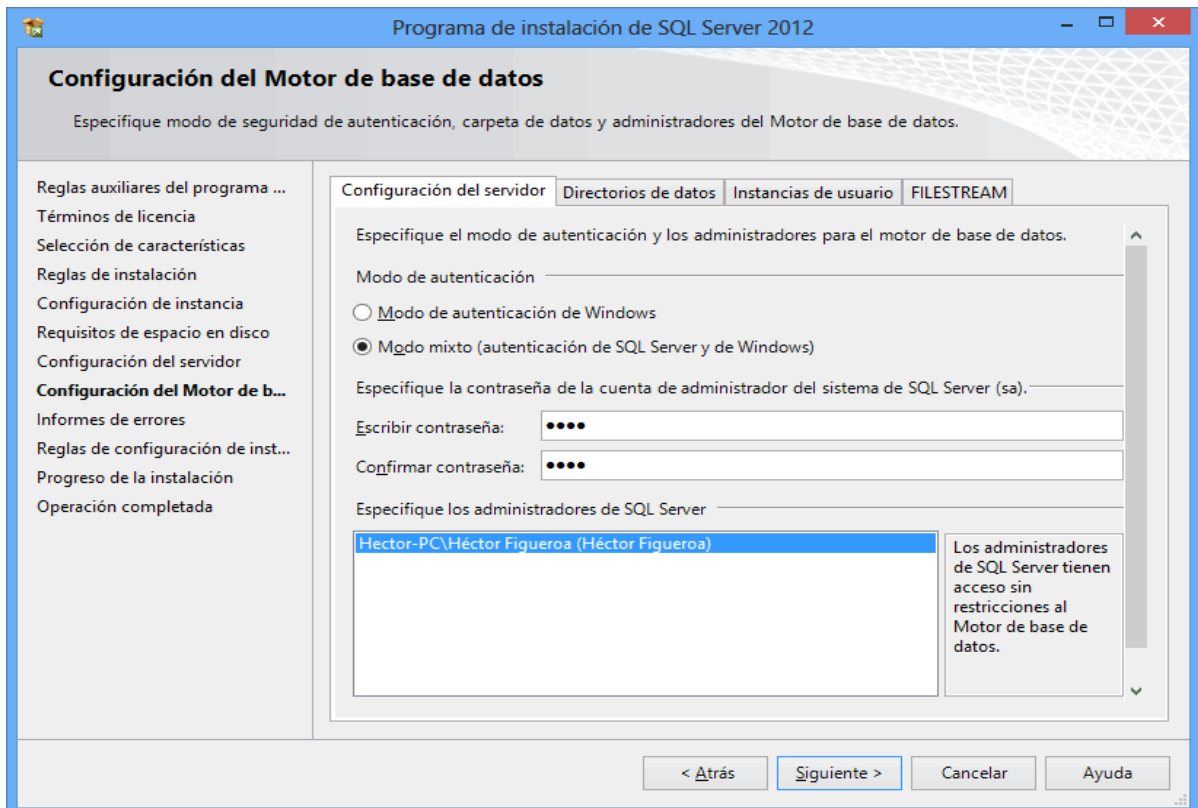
Programa de instalación de SQL Server 2012

Configuración del Motor de base de datos

Especifique modo de seguridad de autenticación, carpeta de datos y administradores del Motor de base de datos.

Reglas auxiliares del programa ...
Términos de licencia
Selección de características
Reglas de instalación
Configuración de instancia
Requisitos de espacio en disco
Configuración del servidor
Configuración del Motor de b...
Informes de errores
Reglas de configuración de inst...
Progreso de la instalación
Operación completada

Configuración del servidor | Directorios de datos | Instancias de usuario | FILESTREAM

Especifique el modo de autenticación y los administradores para el motor de base de datos.

Modo de autenticación

Modo de autenticación de Windows

Modo mixto (autenticación de SQL Server y de Windows)

Especifique la contraseña de la cuenta de administrador del sistema de SQL Server (sa).

Escribir contraseña: ••••

Confirmar contraseña: ••••

Especifique los administradores de SQL Server

Hector-PC\Héctor Figueroa (Héctor Figueroa)

Los administradores de SQL Server tienen acceso sin restricciones al Motor de base de datos.

< Atrás | Siguiente > | Cancelar | Ayuda